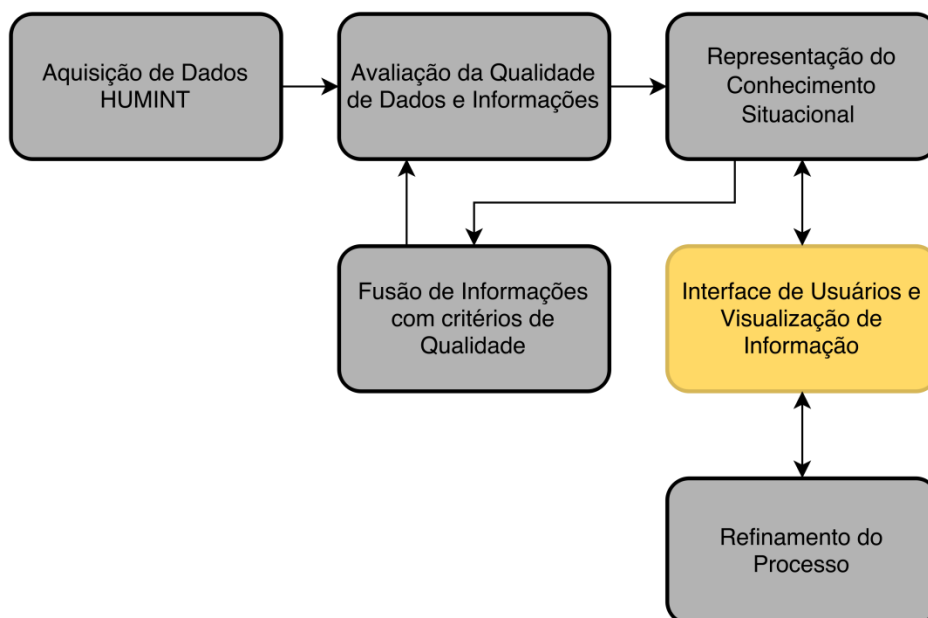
Aquisição de Dados HUMINT

Avaliação da Qualidade de Dados e Informações

Representação do Conhecimento Situacional

Fusão de Informações com critérios de Qualidade

Interface de Usuários e Visualização de Informação

Refinamento do Processo